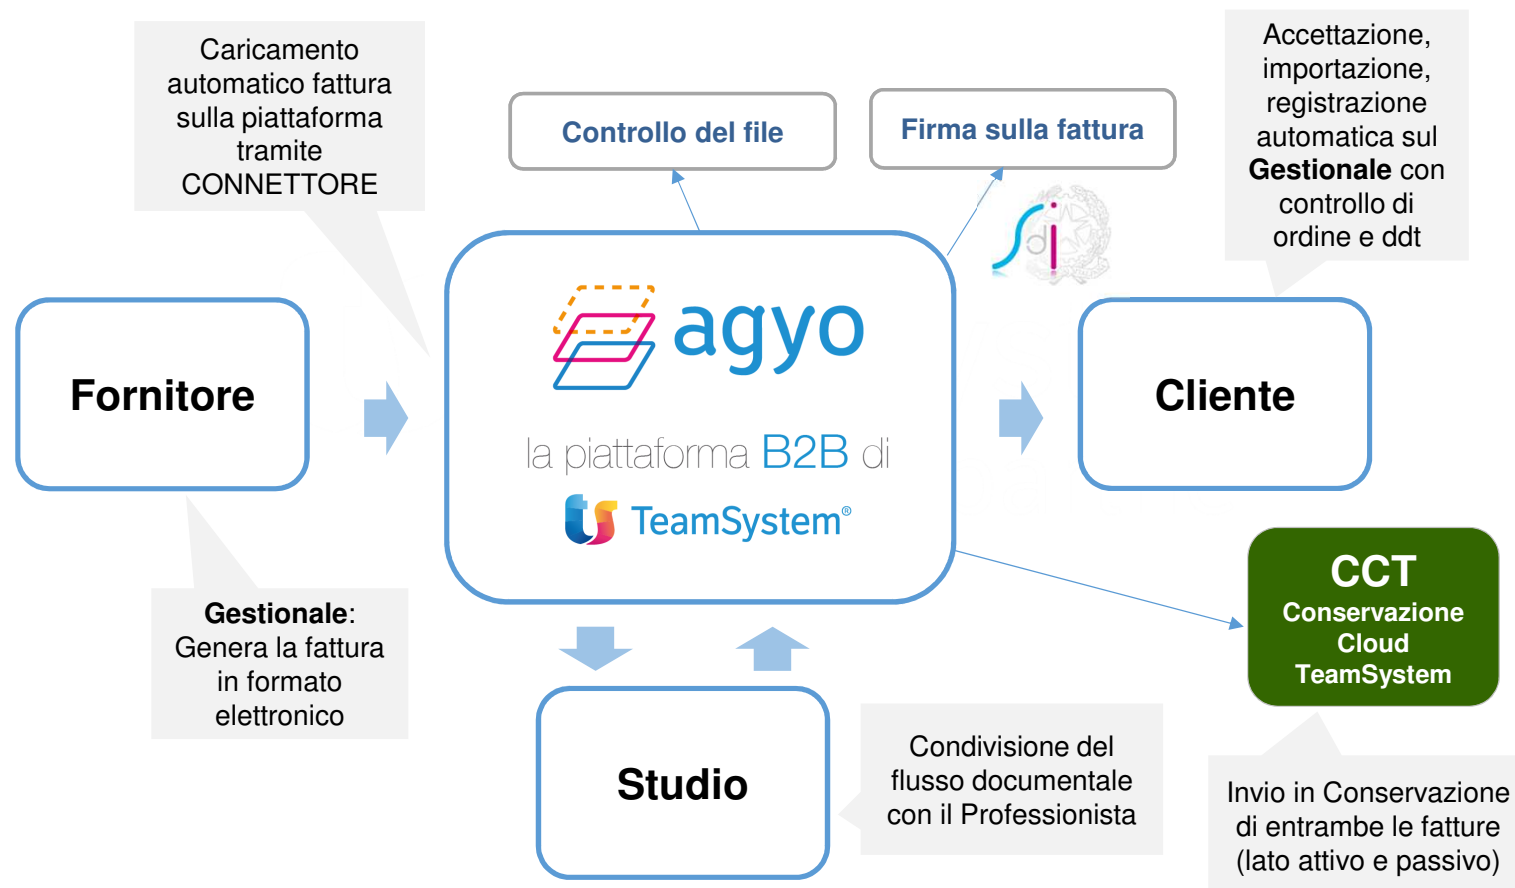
Caricamento automatico fattura sulla piattaforma tramite CONNETTORE

Controllo del file

Firma sulla fattura

Accettazione, importazione, registrazione automatica sul **Gestionale** con controllo di ordine e ddt

sdi

Fornitore

agyo

la piattaforma B2B di

TeamSystem®

Cliente

CCT
Conservazione Cloud TeamSystem

**Gestionale**: Genera la fattura in formato elettronico

Studio

Condivisione del flusso documentale con il Professionista

Invio in Conservazione di entrambe le fatture (lato attivo e passivo)